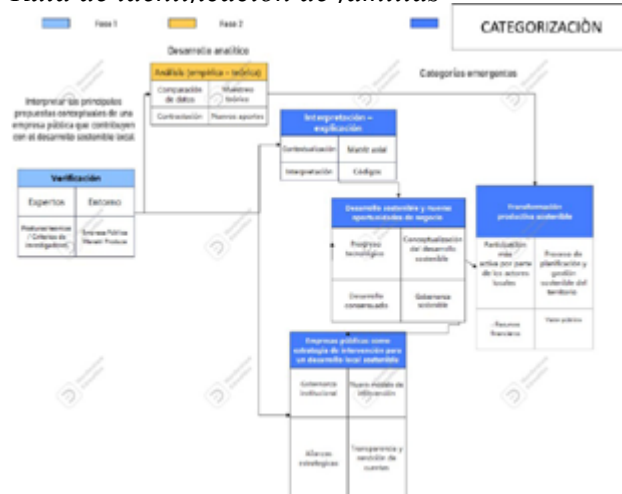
Ruta de identificación de familias

Fase 1

Fase 2

CATEGORIZACIÒN

Desarrollo analítico

Análisis (empírico – teórico)

| Comparación de datos | Muestreo teórico |
|---|---|
| Contrastación | Nuevos aportes |

Categorías emergentes

Interpretar las principales propuestas conceptuales de una empresa pública que contribuyen con el desarrollo sostenible local.

Interpretación – explicación

| Contextualización | Manif estal |
|---|---|
| Interpretación | Códigos |

Verificación

| Expertos | Entorno |
|---|---|
| Posicionamientos / Criterios de investigadores | Empresa Pública Manabí Produce |

Desarrollo sostenible y nuevas oportunidades de negocio

| Progreso tecnológico | Conceptualización del desarrollo sostenible |
|---|---|
| Desarrollo consensuado | Gobernanza sostenible |

Transformación productiva sostenible

| Participación más activa por parte de los actores locales | Proceso de planificación y gestión sostenible del territorio |
|---|---|
| Recursos financieros | Valor público |

Empresas públicas como estrategia de intervención para un desarrollo local sostenible

| Gobernanza institucional | Nuevo modelo de intervención |
|---|---|
| Alianzas estratégicas | Transparencia y rendición de cuentas |